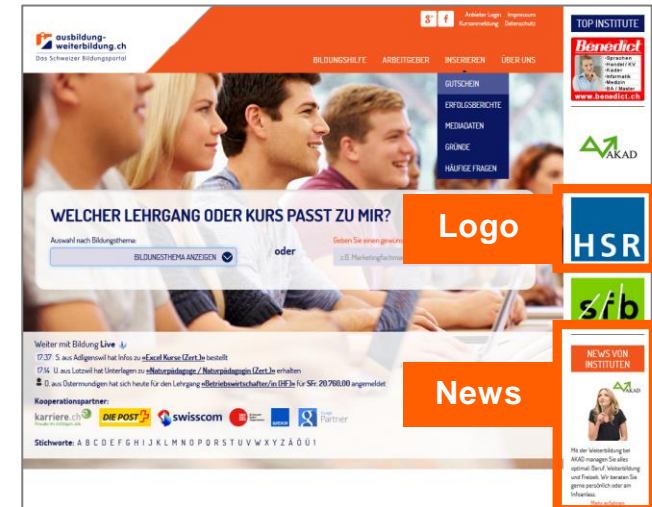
ausbildung-weiterbildung.ch
Das Schweizer Bildungsportal

Anbieter Login | Impressum
Kursanmeldung | Datenschutz

BILDUNGSHILFE ARBEITGEBER INSERIEREN ÜBER UNS

GUTSCHEIN
ERFOLGSBERICHTE
MEDIADATEN
GRÜNDE
HÄUFIGE FRAGEN

WELCHER LEHRGANG ODER KURS PASST ZU MIR?

Auswahl nach Bildungsthema
BILDUNGSTHEMA ANZEIGEN
oder
Geben Sie einen gewün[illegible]
z.B. Marketingfachm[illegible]

Logo

Weiter mit Bildung Live
17:37 S. aus Adligenswil hat Infos zu »Excel Kurse (Zert.)« bestellt
17:14 U. aus Lotzwil hat Unterlagen zu »Naturpädagoge / Naturpädagogin (Zert.)« erhalten
0. aus Ostermundigen hat sich heute für den Lehrgang »Betriebswirtschafter/in (HF)« für SFr. 20.760,00 angemeldet

Kooperationspartner:
karriere.ch DIE POST swisscom Partner

Stichworte: A B C D E F G H I J K L M N O P Q R S T U V W X Y Z Ä Ö Ü 1

News

TOP INSTITUTE
Benedict
Sprachen Handel/KV Kader Informatik Medizin BA/Master
www.benedict.ch

AKAD

HSR

sib

NEWS VON INSTITUTEN
AKAD
Mit der Weiterbildung bei AKAD managen Sie alles optimal: Beruf, Weiterbildung und Freizeit. Wir beraten Sie gerne persönlich oder am Infoanlass.
Mehr erfahren